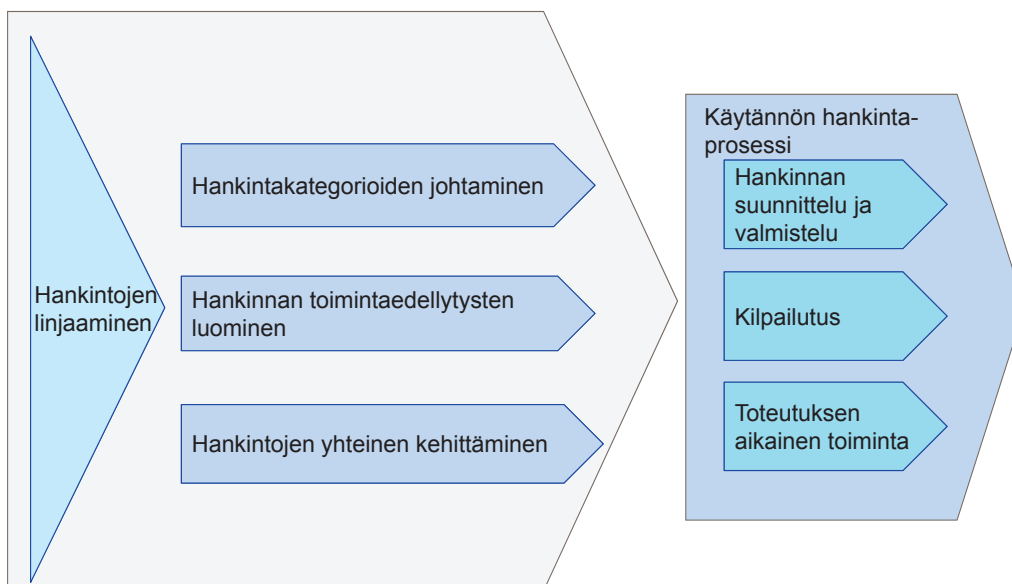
Hankintojen linjaaminen

Hankintakategorioiden johtaminen

Hankinnan toimintaedellytysten luominen

Hankintojen yhteinen kehittäminen

Käytännön hankintaprosessi

Hankinnan suunnittelu ja valmistelu

Kilpailutus

Toteutuksen aikainen toiminta